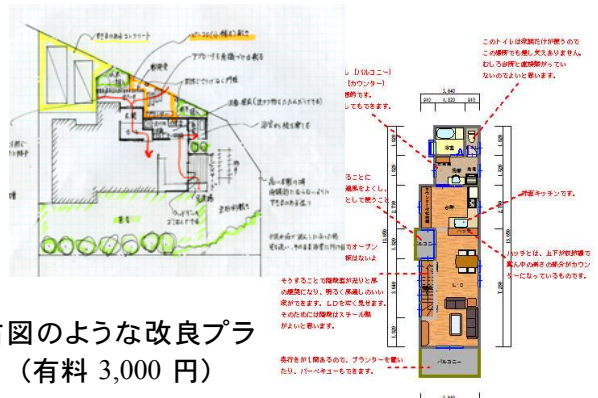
このトイレは家族だけが使うので
この場所でも差し支えありません。
むしろ台所と直接繋がってい
ないのでよいと思います。

レ（バルコニー）
（カウンター）
してもできます。

ることに
風通をよくし、
として使うこと

対面キッチンです。

でオープン
策はないよ

ハッチとは、上下が収納庫で
真ん中の部分がカウンターになっているものです。

そうすることで階段室が光りと風の通路になり、明るく風通しのいい家ができます。LDを広く見せます。そのためには階段はスチール製がよいと思います。

条件をが良い間あるので、プランターを置いたり、バーベキューもできます。

バルコニー

LD

図のような改良プラ
（有料 3,000 円）